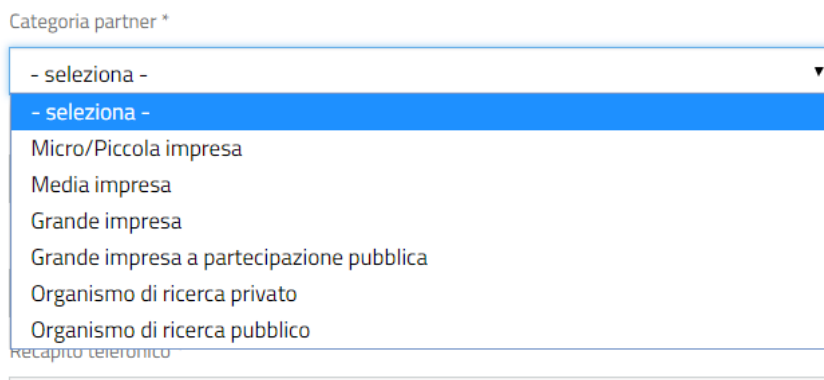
Categoria partner *

- seleziona -

- seleziona -
Micro/Piccola impresa
Media impresa
Grande impresa
Grande impresa a partecipazione pubblica
Organismo di ricerca privato
Organismo di ricerca pubblico

Recapito telefonico